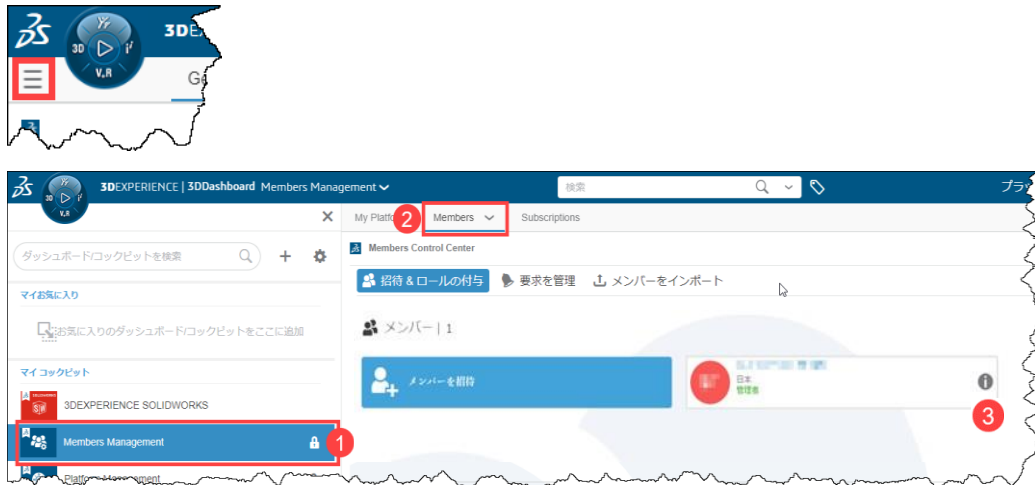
3DS 3D V,R 3DE

Ge

3DS 3D V,R 3DEXPERIENCE | 3DDashboard Members Management

検索

プラ

ダッシュボード/コックピットを検索

マイお気に入り

お気に入りのダッシュボード/コックピットをここに追加

マイ コックピット

3DEXPERIENCE SOLIDWORKS

Members Management

1

Platform Management

My Platfo

2

Members

Subscriptions

Members Control Center

招待 & ロールの付与

要求を管理

メンバーをインポート

メンバー | 1

メンバーを招待

日本
管理者

3